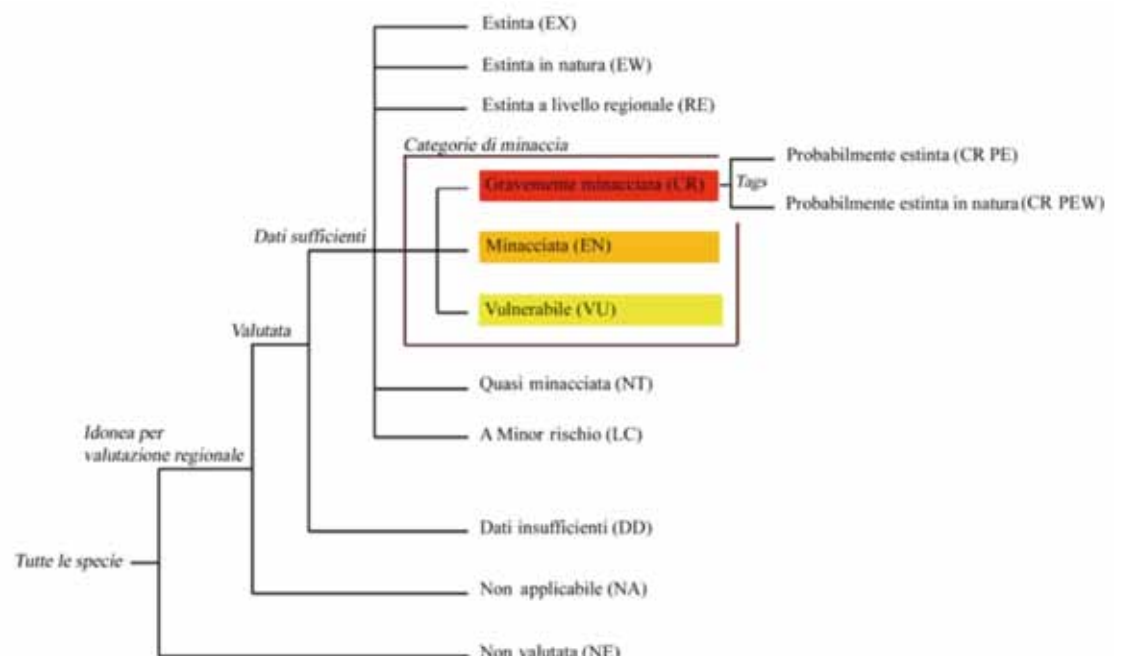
Estinta (EX)

Estinta in natura (EW)

Estinta a livello regionale (RE)

Categorie di minaccia

Gravemente minacciata (CR)

Tags

Probabilmente estinta (CR PE)

Probabilmente estinta in natura (CR PEW)

Dati sufficienti

Minacciata (EN)

Vulnerabile (VU)

Valutata

Quasi minacciata (NT)

A Minor rischio (LC)

Idonea per valutazione regionale

Dati insufficienti (DD)

Tutte le specie

Non applicabile (NA)

Non valutata (NE)